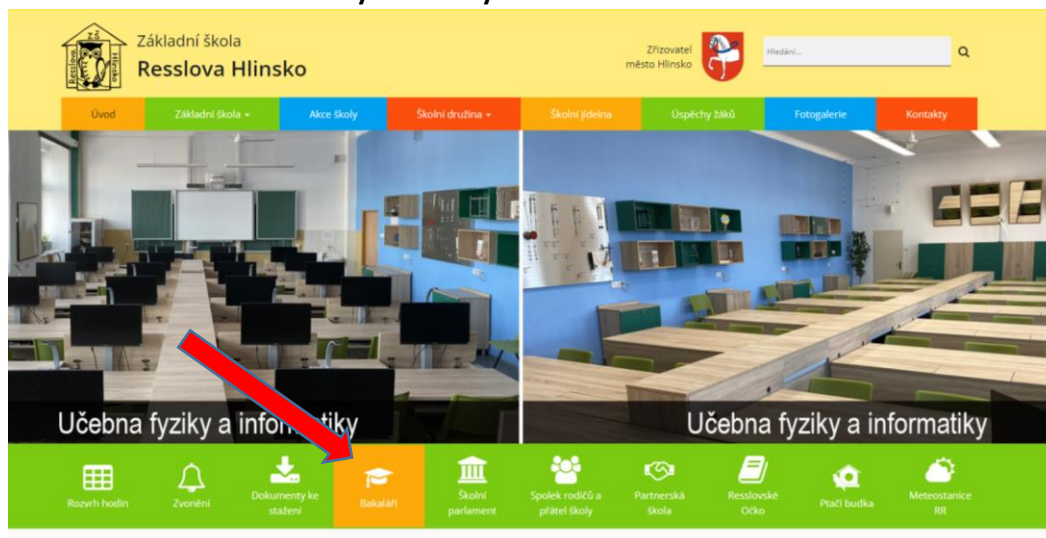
ZŠ Resslova Hlinsko

Základní škola
Resslova Hlinsko

Zřizovatel
město Hlinsko

Hledání...

Úvod
Základní škola
Akce školy
Školní družina
Školní jídelna
Úspěchy žáků
Fotogalerie
Kontakty

Učebna fyziky a informatiky

Učebna fyziky a informatiky

Rozvrh hodin
Zvonění
Dokumenty ke stažení
Bakaláři
Školní parlament
Spolek rodičů a přátel školy
Partnerská škola
Resslovské Očko
Ptačí budka
Meteostanice RR